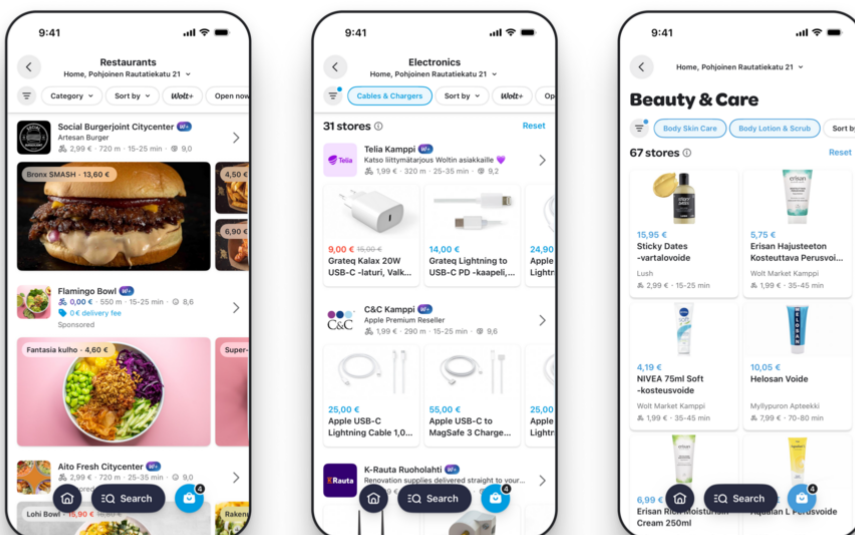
9:41

Restaurants
Home, Pohjoinen Rautatiekatu 21

Category | Sort by | Wolt+ | Open now

Social Burgerjoint Citycenter W+
Artesan Burger
2,99 € · 720 m · 15-25 min · 9,0

Bronx SMASH · 13,60 €
4,50 €
6,90 €

Flamingo Bowl W+
0,00 € · 550 m · 15-25 min · 8,6
0€ delivery fee
Sponsored

Fantasia kulho · 4,60 €
Super-

Aito Fresh Citycenter W+

Lohi Bowl · 15,90 €
Rakene

Search
4

9:41

Electronics
Home, Pohjoinen Rautatiekatu 21

Cables & Chargers | Sort by | Wolt+ | Op

31 stores
Reset

Telia Kamppi W+
Katso liittymätarjous Woltin asiakkaille
1,99 € · 320 m · 25-35 min · 9,2

9,00 € 15,00 €
Grateq Kalax 20W USB-C -laturi, Valk...

14,00 €
Grateq Lightning to USB-C PD -kaapeli,...

24,90
Apple Lightn

C&C Kamppi W+
Apple Premium Reseller
1,99 € · 420 m · 15-25 min · 9,6

25,00 €
Apple USB-C Lightning Cable 1,0...

55,00 €
Apple USB-C to MagSafe 3 Charge...

25,00
Apple

K-Rauta Ruoholahti W+
Renovation supplies delivered straight to your...

Search
4

9:41

Home, Pohjoinen Rautatiekatu 21

Beauty & Care

Body Skin Care | Body Lotion & Scrub | Sort b

67 stores
Reset

15,95 €
Sticky Dates -vartalovoide
Lush
2,99 € · 15-25 min

5,75 €
Erisan Hajusteeton Kosteuttava Perusvoide
Wolt Market Kamppi
1,99 € · 35-45 min

4,19 €
NIVEA 75ml Soft -kosteusvoide
Wolt Market Kamppi
1,99 € · 35-45 min

10,05 €
Helosan Voide
Myllypuron Apteekki
7,99 € · 70-80 min

6,99 €
Erisan Rich Moisturi Cream 250ml

L Perusvoide

Search
4